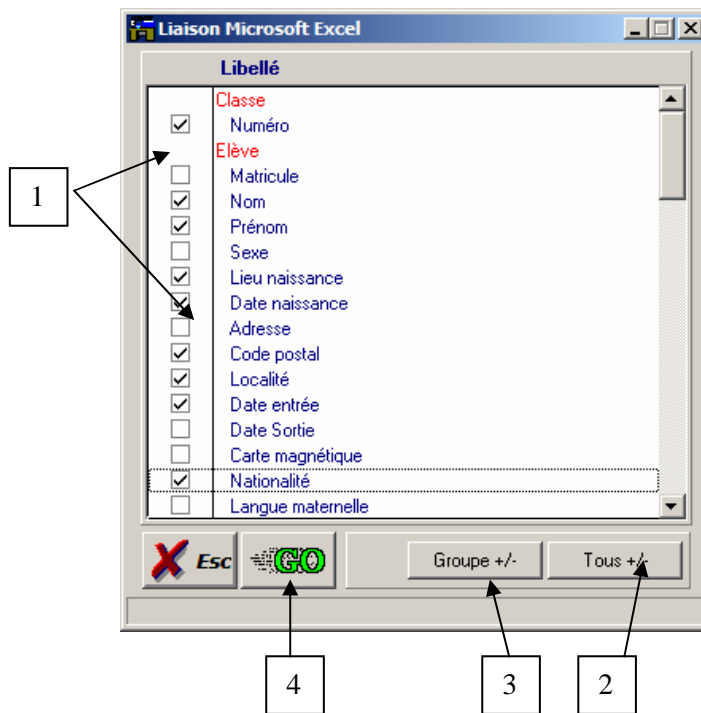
Liaison Microsoft Excel

Libellé

Classe
Numéro
Elève
Matricule
Nom
Prénom
Sexe
Lieu naissance
Date naissance
Adresse
Code postal
Localité
Date entrée
Date Sortie
Carte magnétique
Nationalité
Langue maternelle

Esc
GO
Groupe +/-
Tous +/-

1
4
3
2